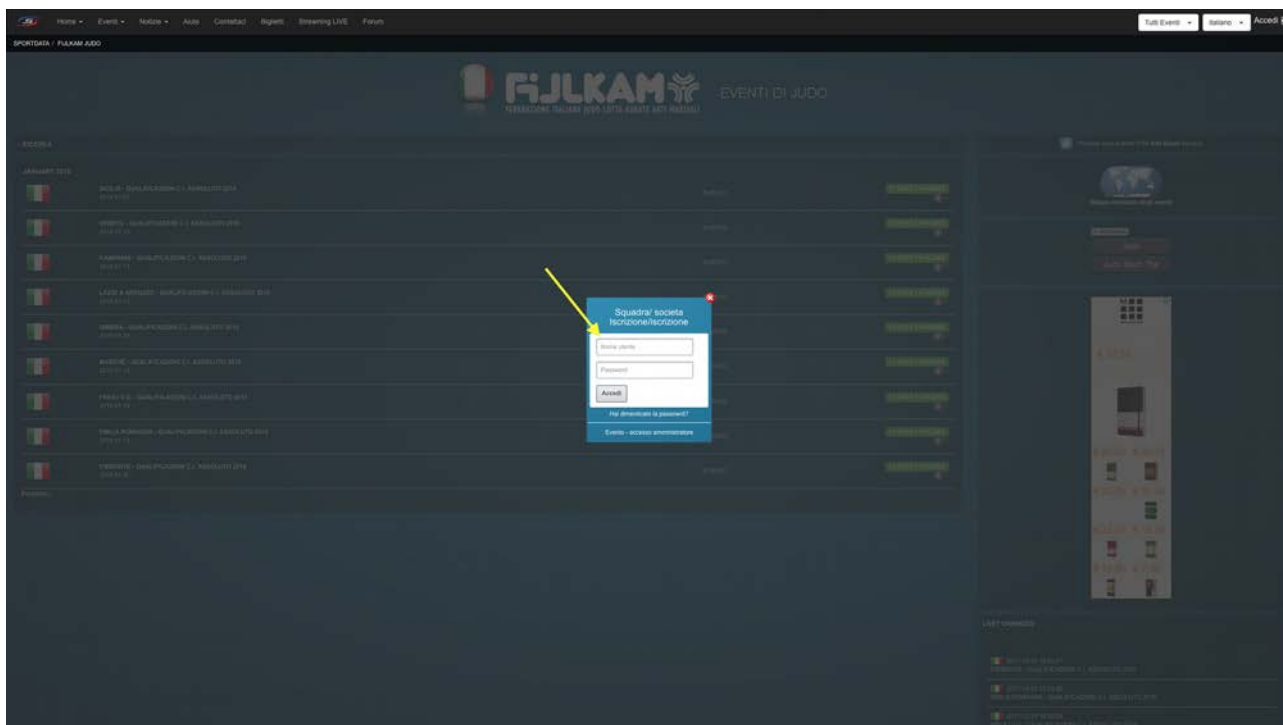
Home ▾ Eventi ▾ Notizie ▾ Aiuto Contattaci Biglietti Streaming LIVE Forum

Tutti Eventi ▾ Italiano ▾ Accedi

SPORTDATA / FIJLKAM JUDO

FIJLKAM
FEDERAZIONE ITALIANA JUDO LOTTA KARATE ARTI MARZIALI

EVENTI DI JUDO

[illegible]

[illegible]

SICILIA - QUALIFICAZIONI C.I. ASSOLUTI 2016

VENETO - QUALIFICAZIONI C.I. ASSOLUTI 2016

CAMPANIA - QUALIFICAZIONI C.I. ASSOLUTI 2016

LAZIO & ABRUZZO - QUALIFICAZIONI C.I. ASSOLUTI 2016

UMBRIA - QUALIFICAZIONI C.I. ASSOLUTI 2016

MARCHE - QUALIFICAZIONI C.I. ASSOLUTI 2016

FRIULI V.G. - QUALIFICAZIONI C.I. ASSOLUTI 2016

EMILIA ROMAGNA - QUALIFICAZIONI C.I. ASSOLUTI 2016

PIEMONTE - QUALIFICAZIONI C.I. ASSOLUTI 2016

Squadra/ società
Iscrizione/Iscrizione

Nome utente

Password

Accedi

Hai dimenticato la password?

Evento - accesso amministratore

LAST CHANGES